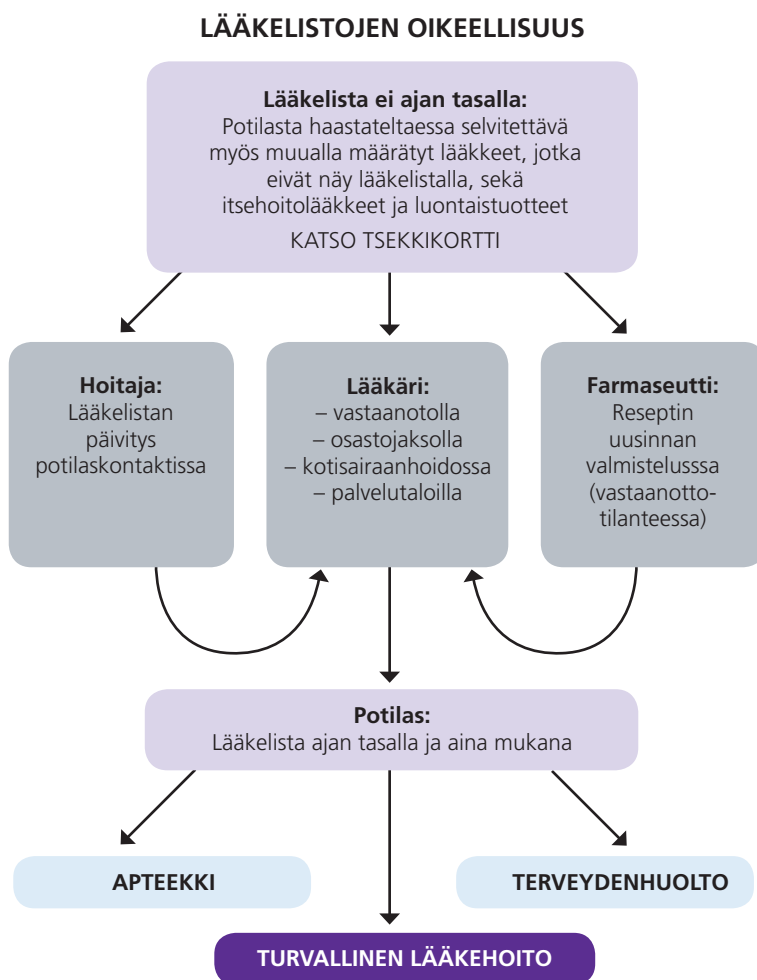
LÄÄKELISTOJEN OIKEELLISUUS

Lääkelista ei ajan tasalla:
Potilasta haastateltaessa selvitettävä myös muualla määrätyt lääkkeet, jotka eivät näy lääkelistalla, sekä itsehoitolääkkeet ja luontaistuotteet

KATSO TSEKKIKORTTI

Hoitaja:
Lääkelistan päivitys potilaskontaktissa

Lääkäri:
– vastaanotolla
– osastojaksolla
– kotisairaanhoidossa
– palvelutaloilla

Farmaseutti:
Reseptin uusinnan valmistelussa (vastaanottotilanteessa)

Potilas:
Lääkelista ajan tasalla ja aina mukana

APTEEKKI

TERVEYDENHUOLTO

TURVALLINEN LÄÄKEHOITO